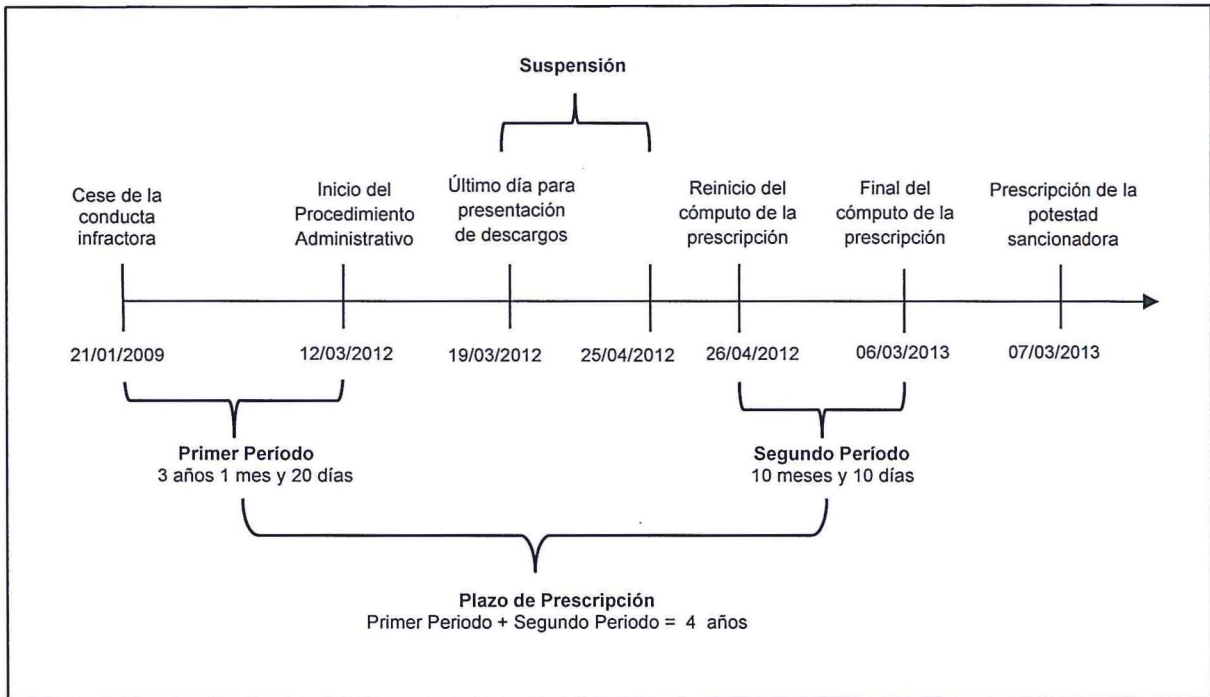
Suspensión

Cese de la conducta infractora

Inicio del Procedimiento Administrativo

Último día para presentación de descargos

Reinicio del cómputo de la prescripción

Final del cómputo de la prescripción

Prescripción de la potestad sancionadora

21/01/2009

12/03/2012

19/03/2012

25/04/2012

26/04/2012

06/03/2013

07/03/2013

Primer Período
3 años 1 mes y 20 días

Segundo Período
10 meses y 10 días

Plazo de Prescripción
Primer Periodo + Segundo Periodo = 4 años